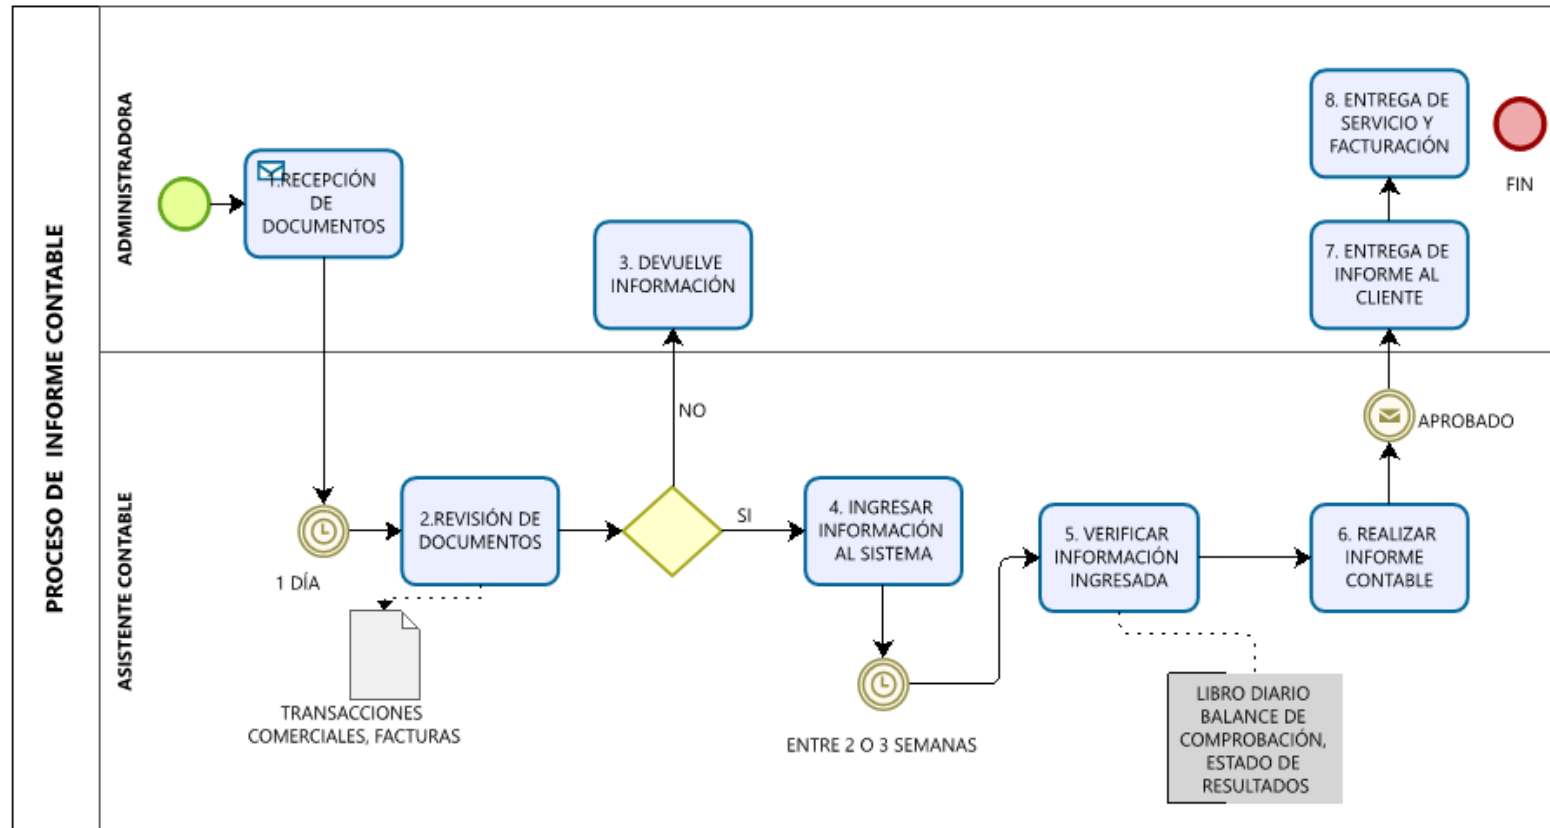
PROCESO DE INFORME CONTABLE

ADMINISTRADORA

1.RECEPCIÓN DE DOCUMENTOS

3. DEVUELVE INFORMACIÓN

8. ENTREGA DE SERVICIO Y FACTURACIÓN

FIN

7. ENTREGA DE INFORME AL CLIENTE

ASISTENTE CONTABLE

NO

APROBADO

1 DÍA

2.REVISIÓN DE DOCUMENTOS

SI

4. INGRESAR INFORMACIÓN AL SISTEMA

5. VERIFICAR INFORMACIÓN INGRESADA

6. REALIZAR INFORME CONTABLE

TRANSACCIONES COMERCIALES, FACTURAS

ENTRE 2 O 3 SEMANAS

LIBRO DIARIO BALANCE DE COMPROBACIÓN, ESTADO DE RESULTADOS